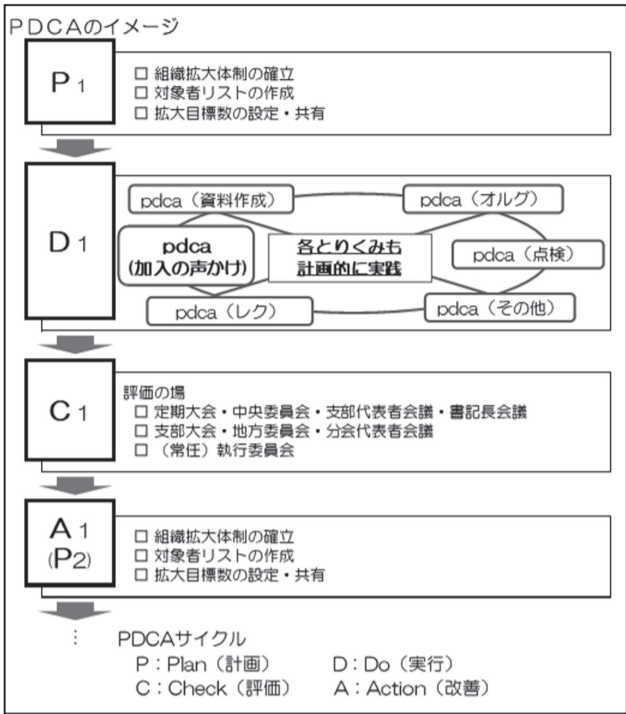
PDCAのイメージ

P1
□ 組織拡大体制の確立
□ 対象者リストの作成
□ 拡大目標数の設定・共有

D1
pdca（資料作成）
pdca（オルグ）
pdca（加入の声かけ）
各とりくみも計画的に実践
pdca（点検）
pdca（レク）
pdca（その他）

C1
評価の場
□ 定期大会・中央委員会・支部代表者会議・書記長会議
□ 支部大会・地方委員会・分会代表者会議
□ （常任）執行委員会

A1
(P2)
□ 組織拡大体制の確立
□ 対象者リストの作成
□ 拡大目標数の設定・共有

⋮

PDCAサイクル
P：Plan（計画）　D：Do（実行）
C：Check（評価）　A：Action（改善）